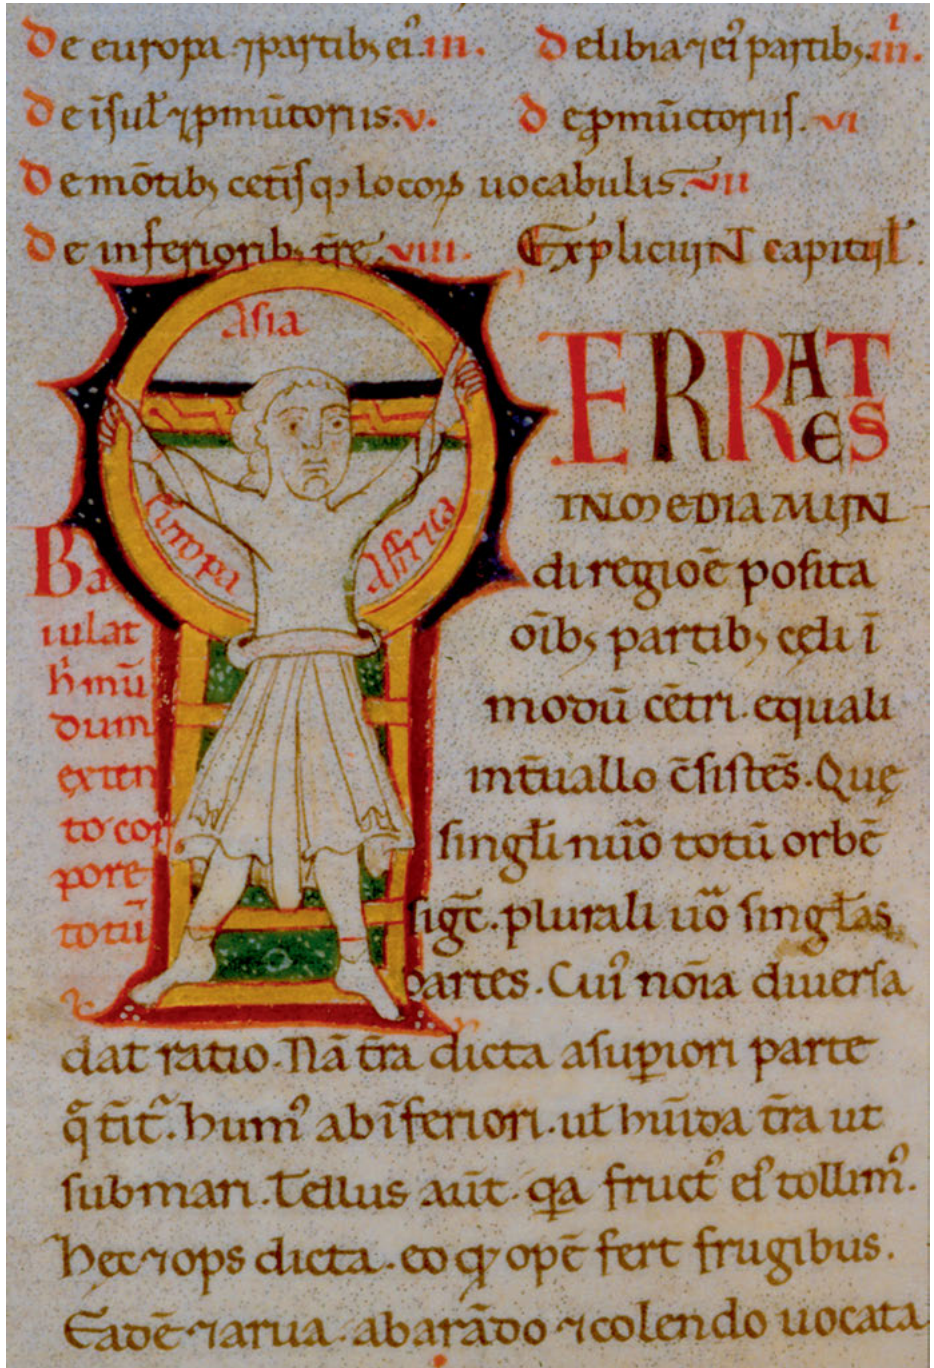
De europa ꝛ partib; ei. III. De libia ꝛ ei partib; IIII.
De isul' ꝛ p̄muntoriis. V. De p̄munctoriis. VI
De mōtib; ceterisq; locoꝝ uocabulis. VII
De inferiorib; t̄re. VIII. Explicīunt capitul'.

Asia
Europa Affrica

TERRA EST
IN MEDIA MUN
DI REGIOĒ POSITA
oib; partib; celi i
modū cētri equali
interuallo ↄsistēs. Que
singl'i nūo totū orbē
sigt. plurali uo singlas
partes. Cui nōia diuersa
dat ratio. Nā t̄ra dicta a supiori parte
q̄ terit. hum' ab iferiori. ut humida t̄ra ut
sub mari. Tellus aūt. qa fruct' eı̄ tollim'.
hec ꝛ ops dicta. eo q' opē fert frugibus.
Eadē ꝛ arua. ab arādo ꝛ colendo uocata

Ba
iulat
hīnū
dum
exten
to cor
pore
totū